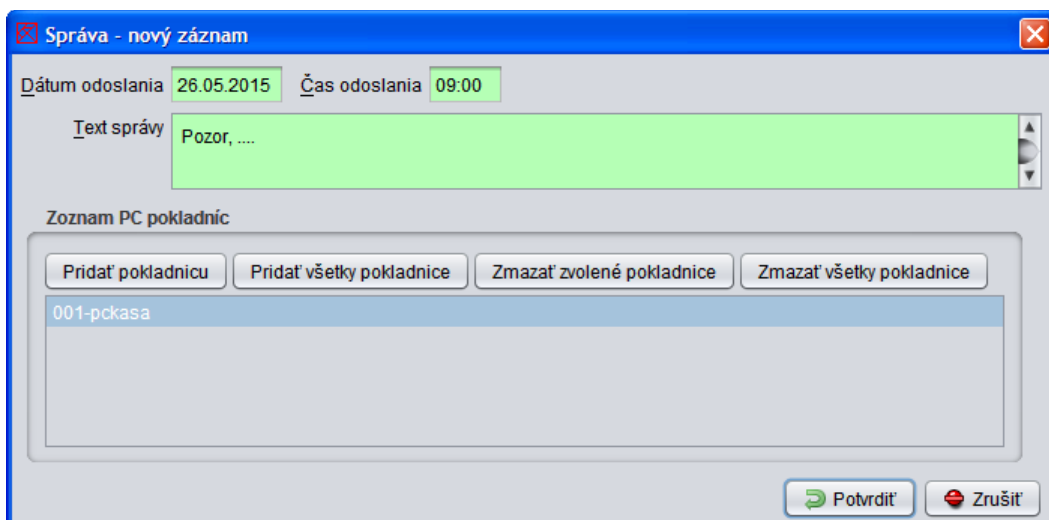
Správa - nový záznam

Dátum odoslania 26.05.2015 Čas odoslania 09:00

Text správy
Pozor, ....

Zoznam PC pokladníc

Pridať pokladnicu
Pridať všetky pokladnice
Zmazať zvolené pokladnice
Zmazať všetky pokladnice

001-pckasa

Potvrdiť
Zrušiť